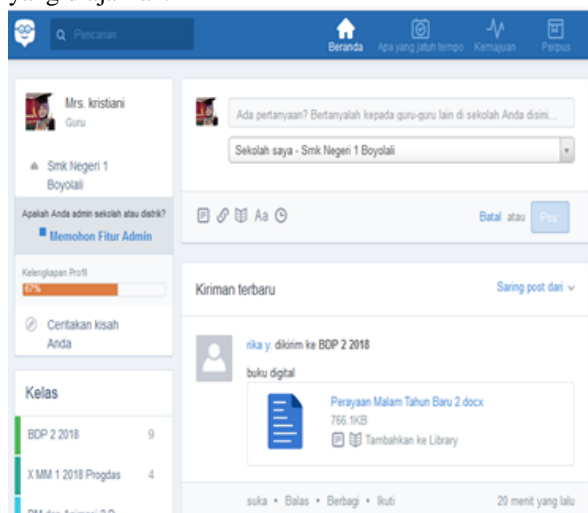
yang diajarkan.

Pencarian

Beranda Apa yang jatuh tempo Kemajuan Perpus

Mrs. kristiani
Guru

Smk Negeri 1 Boyolali

Apakah Anda admin sekolah atau distrik?
Memohon Fitur Admin

Kelengkapan Profil
67%

Ceritakan kisah Anda

Kelas

BDP 2 2018 9

X MM 1 2018 Progdas 4

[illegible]

Ada pertanyaan? Bertanyalah kepada guru-guru lain di sekolah Anda disini...

Sekolah saya - Smk Negeri 1 Boyolali

Aa

Batal atau Pos

Kiriman terbaru

Saring post dari

rika y. dikirim ke BDP 2 2018

buku digital

Perayaan Malam Tahun Baru 2.docx
766.1KB
Tambahkan ke Library

suka • Balas • Berbagi • Ikuti

20 menit yang lalu